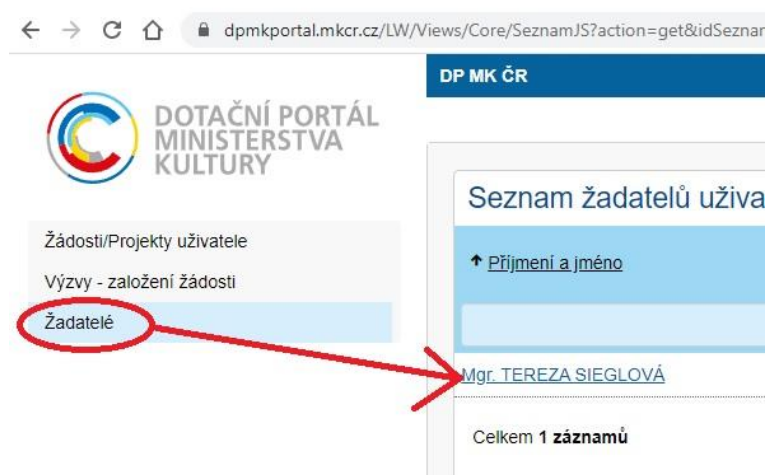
dpmkportal.mkcr.cz/LW/Views/Core/SeznamJS?action=get&idSeznar

DP MK ČR

DOTAČNÍ PORTÁL MINISTERSTVA KULTURY

Žádosti/Projekty uživatele

Výzvy - založení žádosti

Žadatelé

Seznam žadatelů uživa

↑ Příjmení a jméno

Mgr. TEREZA SIEGLOVÁ

Celkem **1 záznamů**